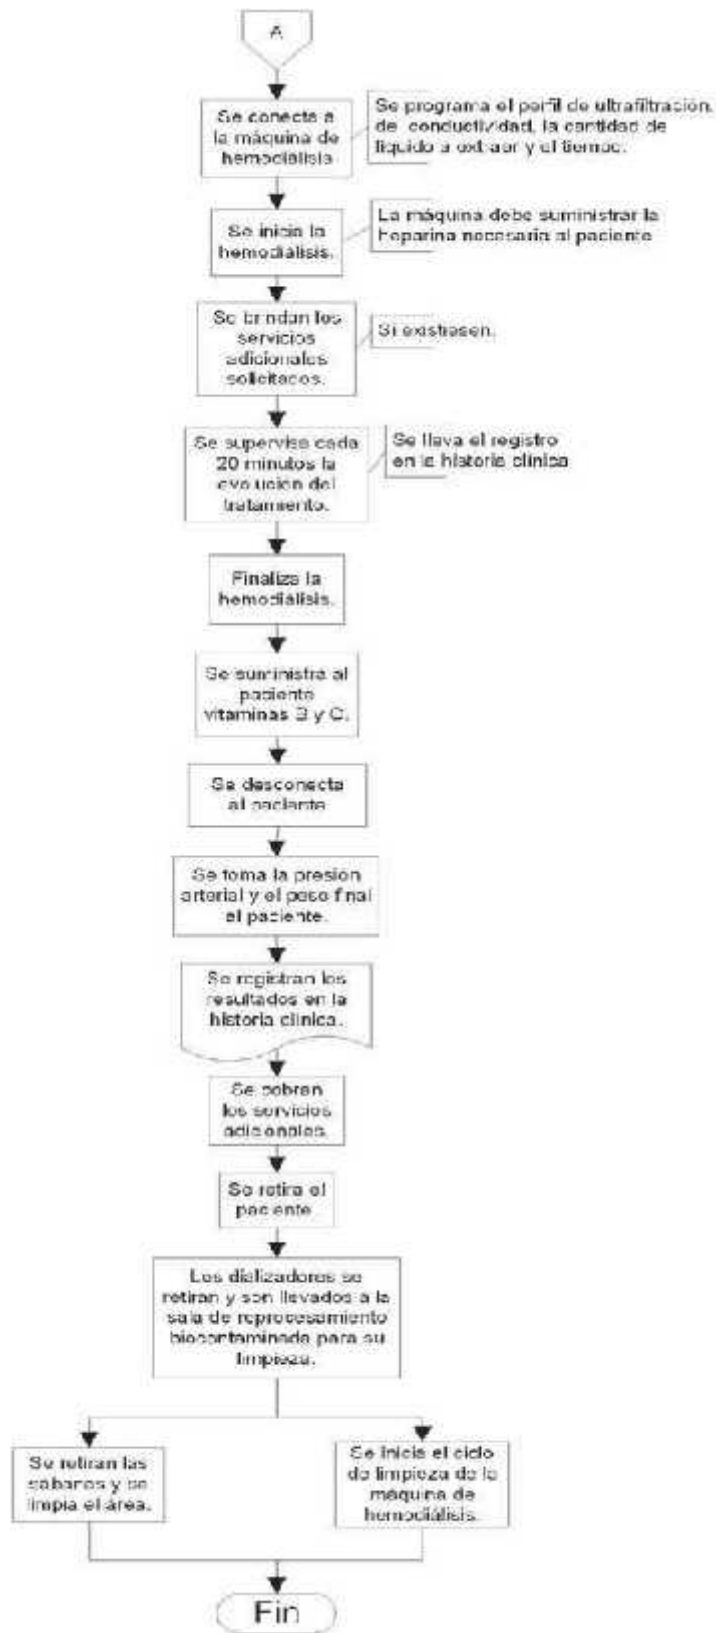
A

Se conecta a la máquina de hemodiálisis

Se programa el perfil de ultrafiltración, de conductividad, la cantidad de liquido a extraer y el tiempo.

Se inicia la hemodiálisis.

La máquina debe suministrar la Heparina necesaria al paciente

Se brindan los servicios adicionales solicitados.

Si existiesen.

Se supervisa cada 20 minutos la evolucion del tratamiento.

Se lleva el registro en la historia clinica

Finaliza la hemodiálisis.

Se suministra al paciente vitaminas B y C.

Se desconecta al paciente

Se toma la presion arterial y el peso final al paciente.

Se registran los resultados en la historia clinica.

Se cobran los servicios adicionales.

Se retira el paciente

Los dializadores se retiran y son llevados a la sala de reprocesamiento biocontaminada para su limpieza.

Se retiran las sábanas y se limpia el área.

Se inicia el ciclo de limpieza de la maquina de hemodiálisis.

Fin